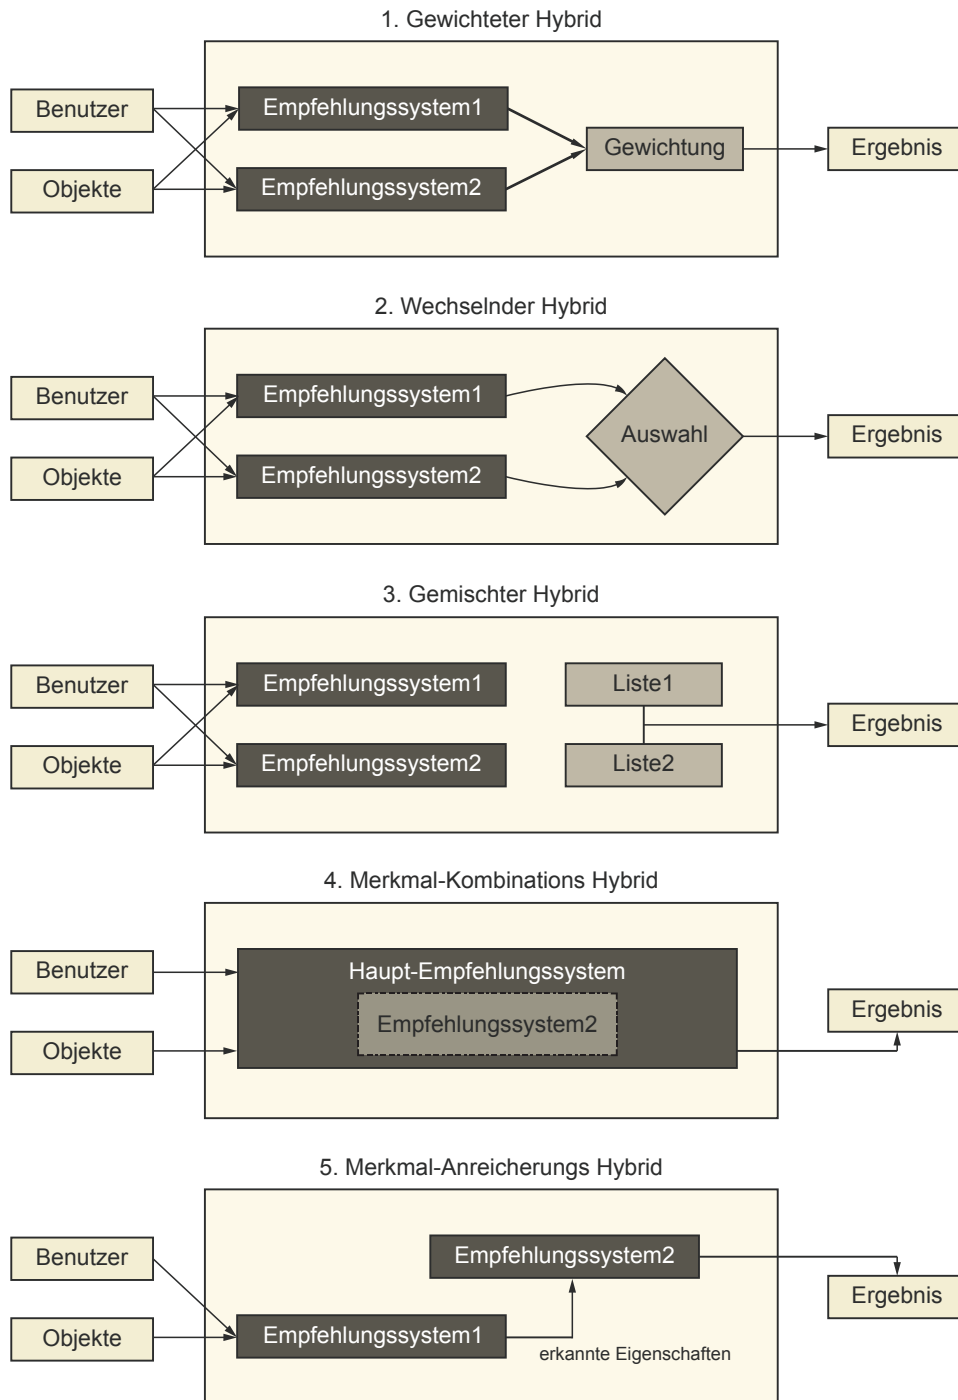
1. Gewichteter Hybrid

Benutzer

Objekte

Empfehlungssystem1

Empfehlungssystem2

Gewichtung

Ergebnis

2. Wechselnder Hybrid

Benutzer

Objekte

Empfehlungssystem1

Empfehlungssystem2

Auswahl

Ergebnis

3. Gemischter Hybrid

Benutzer

Objekte

Empfehlungssystem1

Empfehlungssystem2

Liste1

Liste2

Ergebnis

4. Merkmal-Kombinations Hybrid

Benutzer

Objekte

Haupt-Empfehlungssystem

Empfehlungssystem2

Ergebnis

5. Merkmal-Anreicherungs Hybrid

Benutzer

Objekte

Empfehlungssystem2

Empfehlungssystem1

erkannte Eigenschaften

Ergebnis